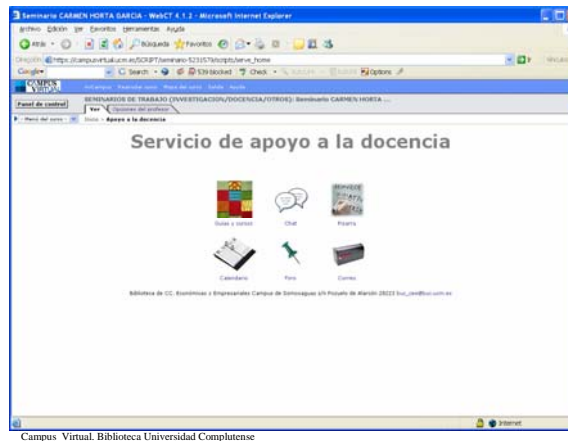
Seminario CARMEN HORTA GARCIA - WebCT 4.1.2 - Microsoft Internet Explorer

Archivo Edición Ver Favoritos Herramientas Ayuda

Atrás Búsqueda Favoritos

Dirección https://campusvirtual.ucm.es/SCRIPT/seminario-523157/scripts/serve_home

Google Search 539 blocked Check Options

CAMPUS VIRTUAL

Panel de control

SEMINARIOS DE TRABAJO (INVESTIGACIÓN/DOCENCIA/OTROS): Seminario CARMEN HORTA ...

Ver Opciones del profesor

Menú del curso Inicio > Apoyo a la docencia

Servicio de apoyo a la docencia

Guías y cursos

Chat

Pizarra

Calendario

Foro

Correo

Biblioteca de CC. Económicas y Empresariales Campus de Somosaguas s/n Pozuelo de Alarcón 28223 buc_cee@buc.ucm.es

Internet

Campus Virtual. Biblioteca Universidad Complutense